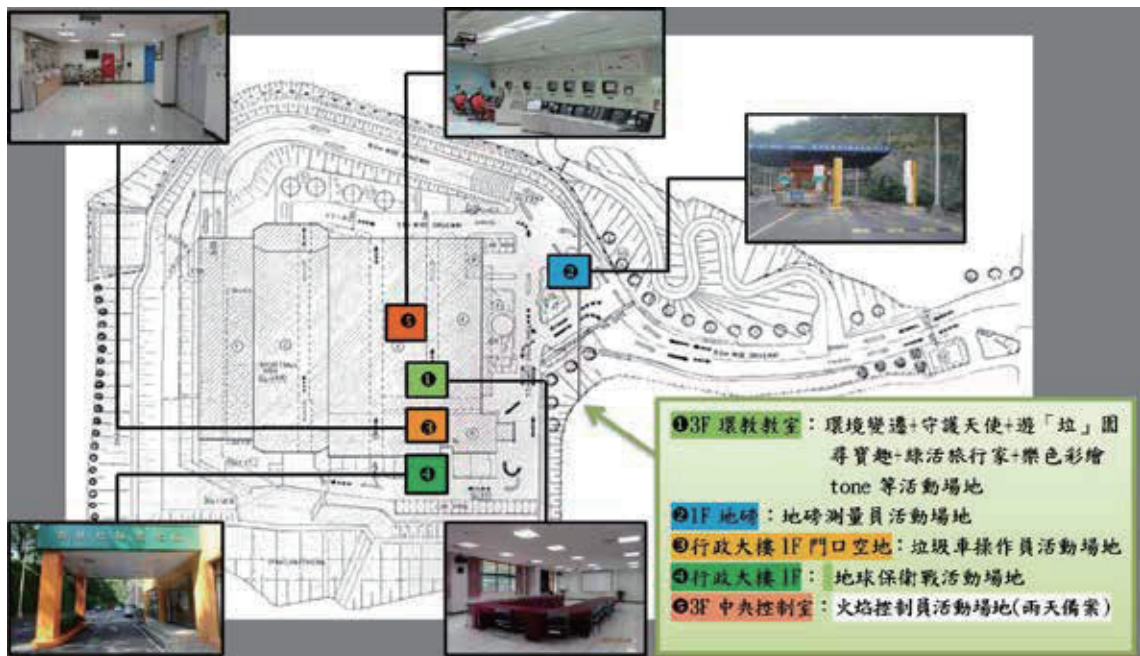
❶
❷
❸
❹
❺

❶3F 環教教室：環境變遷+守護天使+遊「垃」園尋寶趣+綠活旅行家+樂色彩繪tone 等活動場地
❷1F 地磅：地磅測量員活動場地
❸行政大樓 1F 門口空地：垃圾車操作員活動場地
❹行政大樓 1F：地球保衛戰活動場地
❺3F 中央控制室：火焰控制員活動場地(雨天備案)